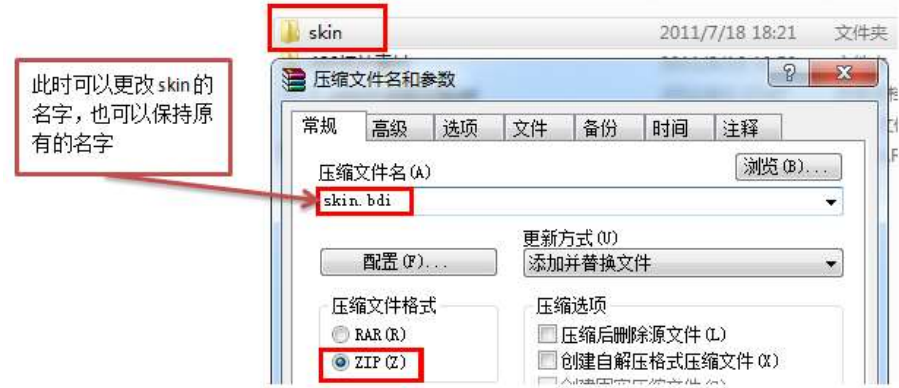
skin 2011/7/18 18:21 文件夹

此时可以更改skin的名字，也可以保持原有的名字

压缩文件名和参数

? X

常规 高级 选项 文件 备份 时间 注释

压缩文件名(A)

浏览(B)...

skin.bdi

更新方式(U)

配置(F)...

添加并替换文件

压缩文件格式

RAR(R)

ZIP(Z)

压缩选项

压缩后删除源文件(L)

创建自解压格式压缩文件(X)

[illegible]